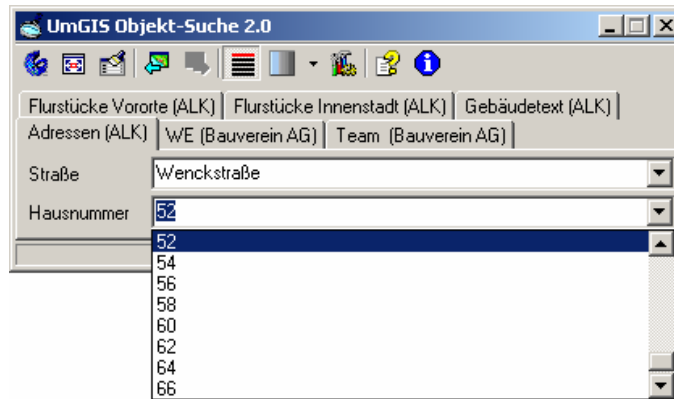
UmGIS Objekt-Suche 2.0

Flurstücke Vororte (ALK) | Flurstücke Innenstadt (ALK) | Gebäudetext (ALK)
Adressen (ALK) | WE (Bauverein AG) | Team (Bauverein AG)

Straße Wenckstraße

Hausnummer 52

52
54
56
58
60
62
64
66